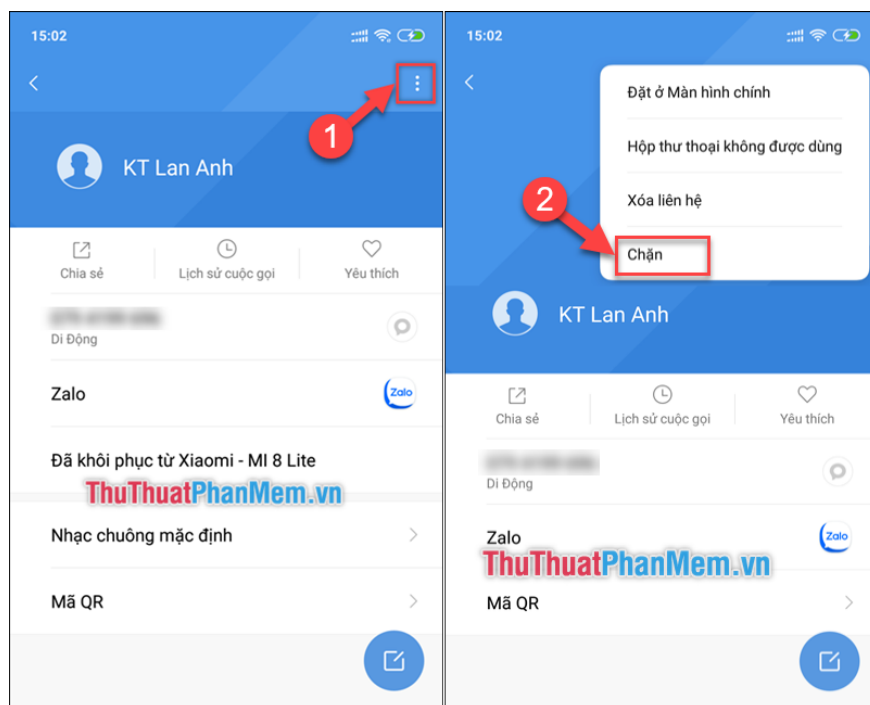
15:02

1

KT Lan Anh

Chia sẻ

Lịch sử cuộc gọi

Yêu thích

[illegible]

Di Động

Zalo

Zalo

Đã khôi phục từ Xiaomi - MI 8 Lite

ThuThuatPhanMem.vn

Nhạc chuông mặc định

Mã QR

15:02

Đặt ở Màn hình chính

Hộp thư thoại không được dùng

2

Xóa liên hệ

Chặn

KT Lan Anh

Chia sẻ

Lịch sử cuộc gọi

Yêu thích

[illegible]

Di Động

Zalo

Zalo

ThuThuatPhanMem.vn

Mã QR